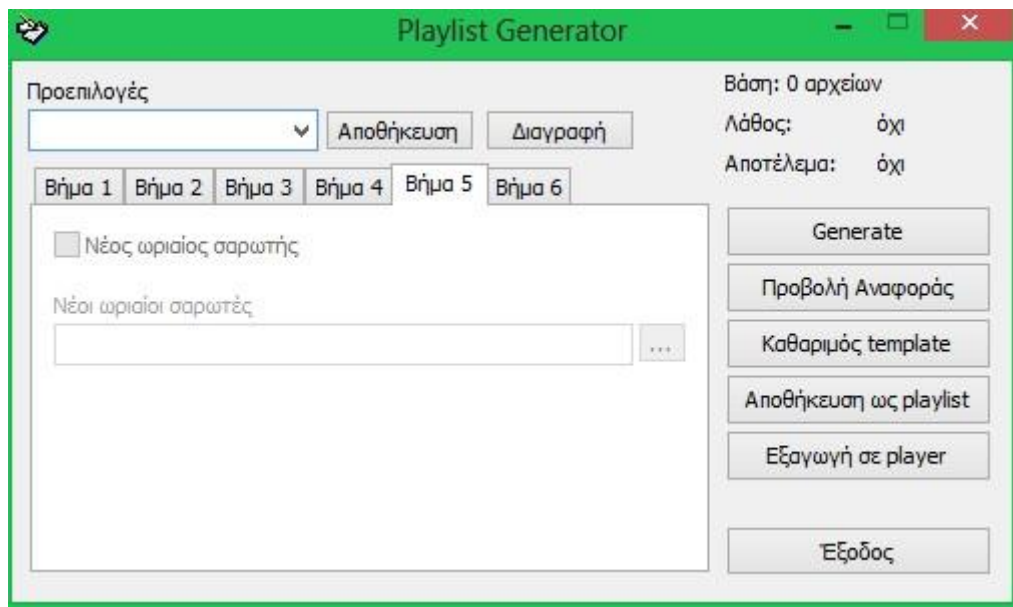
Playlist Generator

Προεπιλογές

Αποθήκευση

Διαγραφή

Βάση: 0 αρχείων

Λάθος: όχι

Αποτέλεμα: όχι

Βήμα 1 Βήμα 2 Βήμα 3 Βήμα 4 Βήμα 5 Βήμα 6

Νέος ωριαίος σαρωτής

Νέοι ωριαίοι σαρωτές

...

Generate

Προβολή Αναφοράς

Καθαριμός template

Αποθήκευση ως playlist

Εξαγωγή σε player

Έξοδος